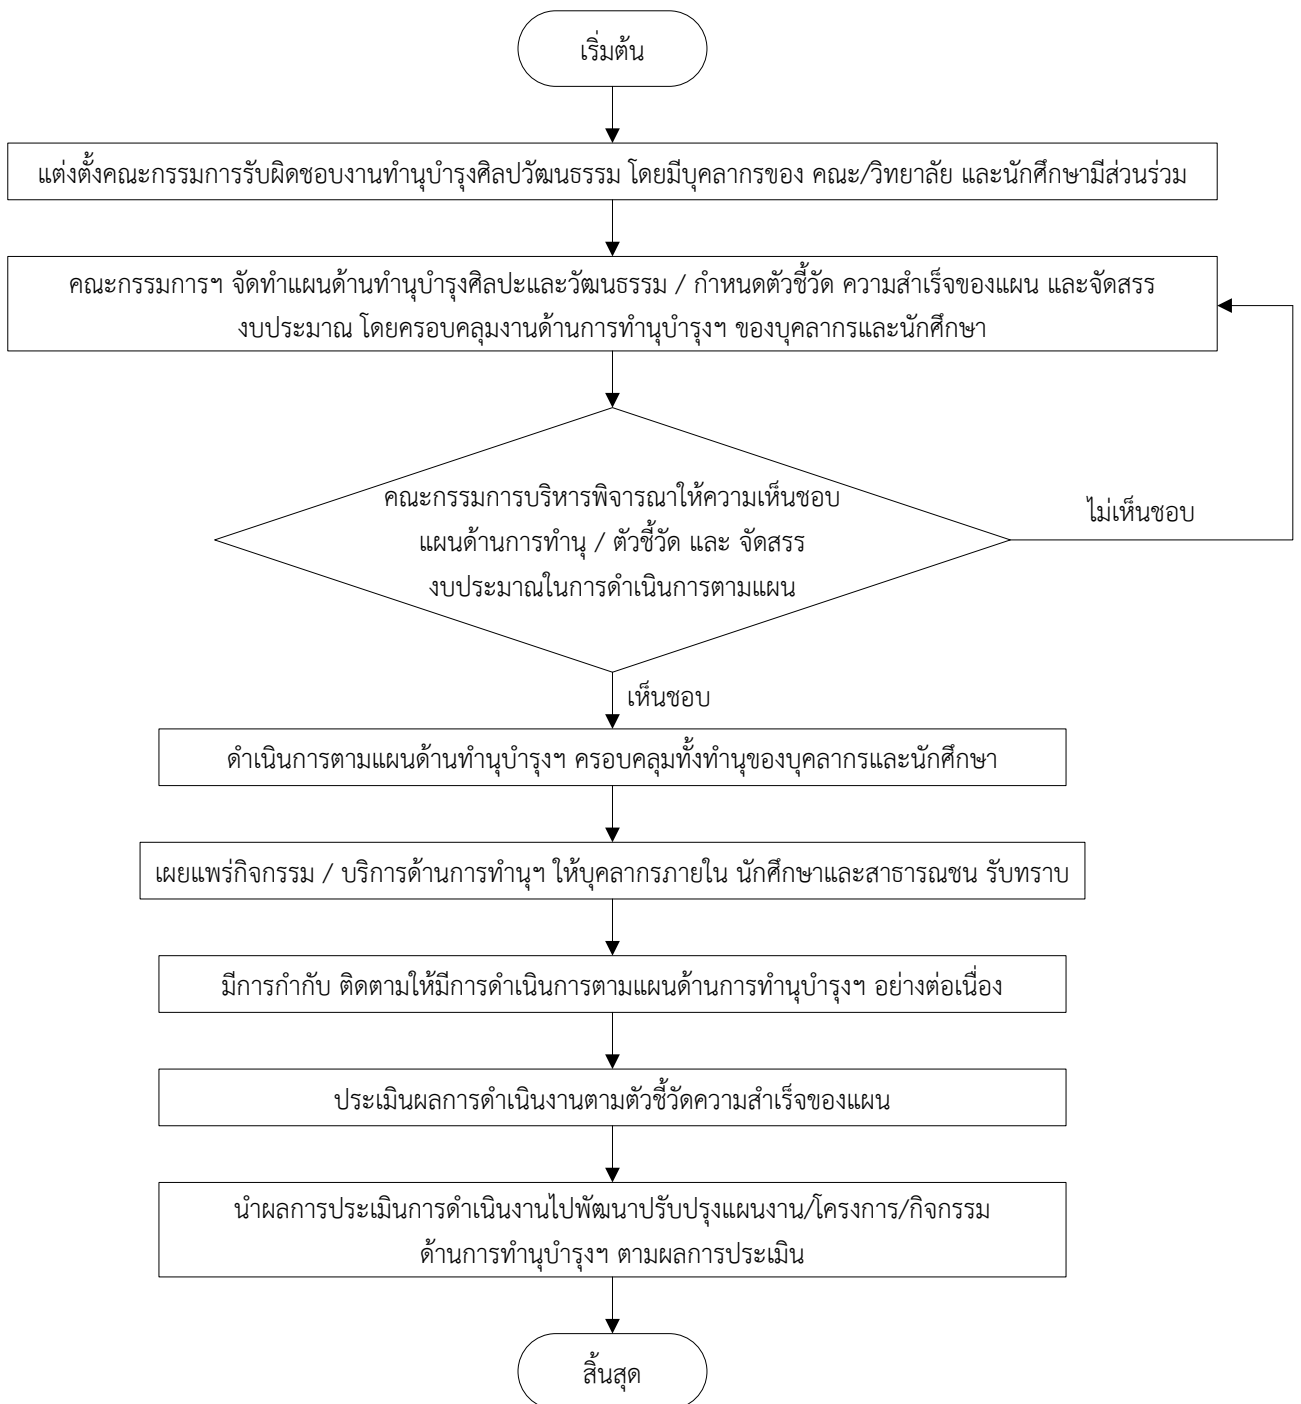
เริ่มต้น

แต่งตั้งคณะกรรมการรับผิดชอบงานทำนุบำรุงศิลปวัฒนธรรม โดยมีบุคลากรของ คณะ/วิทยาลัย และนักศึกษามีส่วนร่วม

คณะกรรมการฯ จัดทำแผนด้านทำนุบำรุงศิลปะและวัฒนธรรม / กำหนดตัวชี้วัด ความสำเร็จของแผน และจัดสรร งบประมาณ โดยครอบคลุมงานด้านการทำนุบำรุงฯ ของบุคลากรและนักศึกษา

คณะกรรมการบริหารพิจารณาให้ความเห็นชอบ แผนด้านการทำนุ / ตัวชี้วัด และ จัดสรร งบประมาณในการดำเนินการตามแผน

ไม่เห็นชอบ

เห็นชอบ

ดำเนินการตามแผนด้านทำนุบำรุงฯ ครอบคลุมทั้งทำนุของบุคลากรและนักศึกษา

เผยแพร่กิจกรรม / บริการด้านการทำนุฯ ให้บุคลากรภายใน นักศึกษาและสาธารณชน รับทราบ

มีการกำกับ ติดตามให้มีการดำเนินการตามแผนด้านการทำนุบำรุงฯ อย่างต่อเนื่อง

ประเมินผลการดำเนินงานตามตัวชี้วัดความสำเร็จของแผน

นำผลการประเมินการดำเนินงานไปพัฒนาปรับปรุงแผนงาน/โครงการ/กิจกรรม ด้านการทำนุบำรุงฯ ตามผลการประเมิน

สิ้นสุด